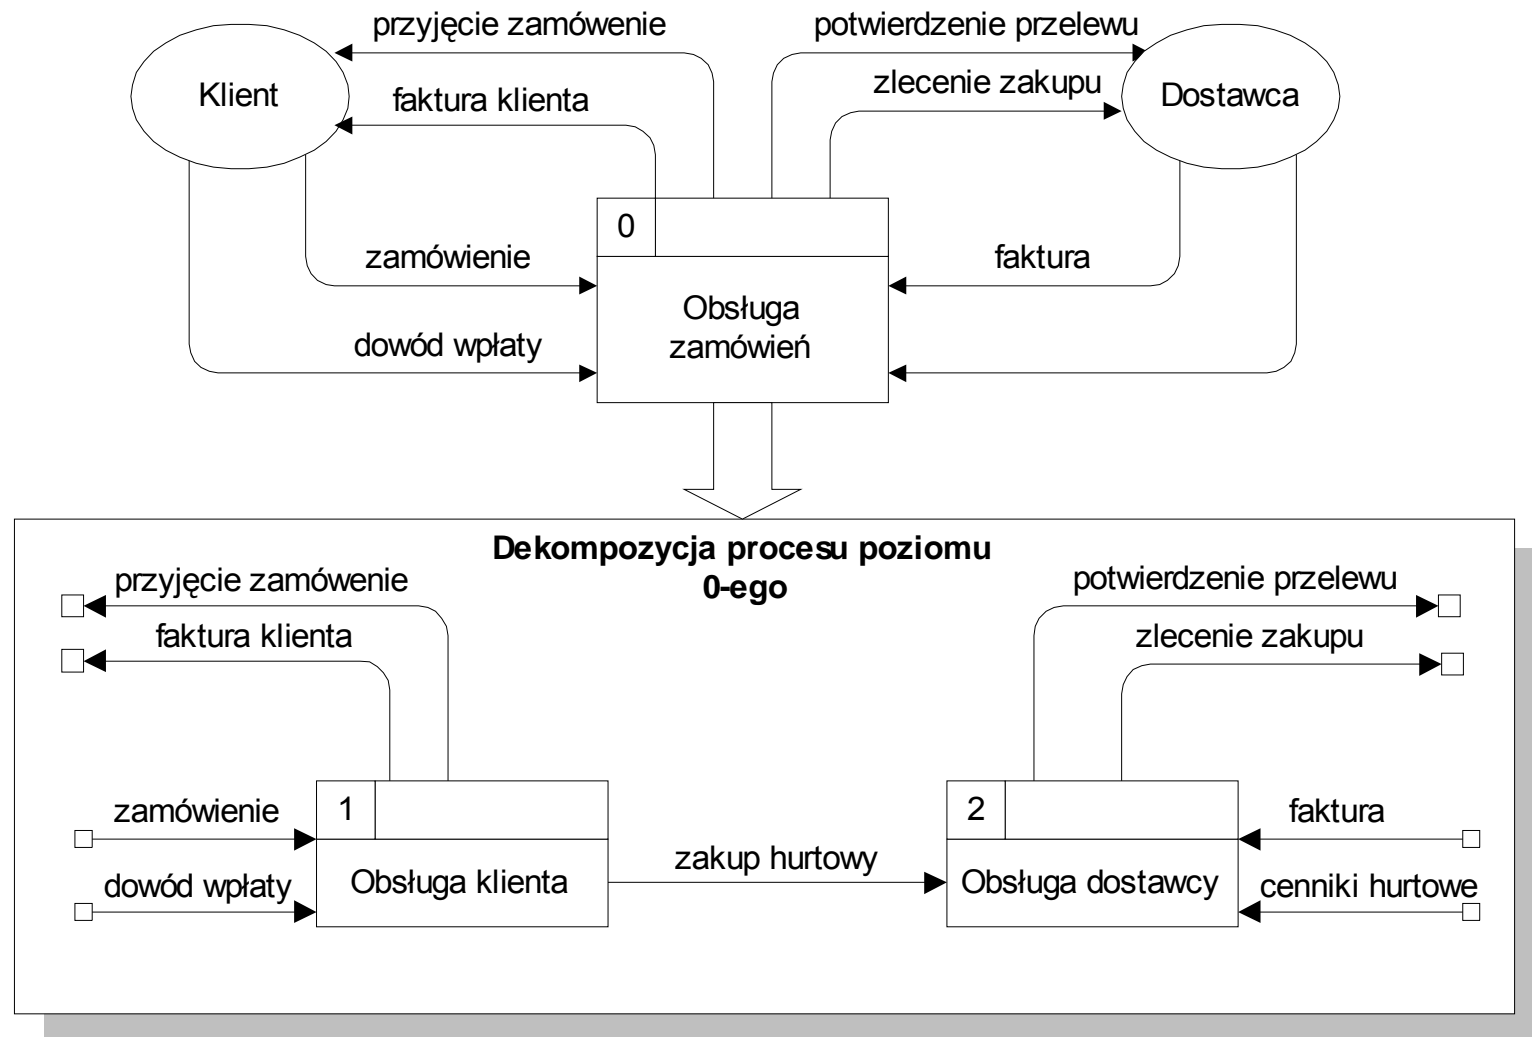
przyjęcie zamówenie

potwierdzenie przelewu

Klient

faktura klienta

zlecenie zakupu

Dostawca

0

zamówienie

faktura

Obsługa zamówień

dowód wpłaty

Dekompozycja procesu poziomu 0-ego

przyjęcie zamówenie

potwierdzenie przelewu

faktura klienta

zlecenie zakupu

zamówienie

1

2

faktura

zakup hurtowy

dowód wpłaty

Obsługa klienta

Obsługa dostawcy

cenniki hurtowe